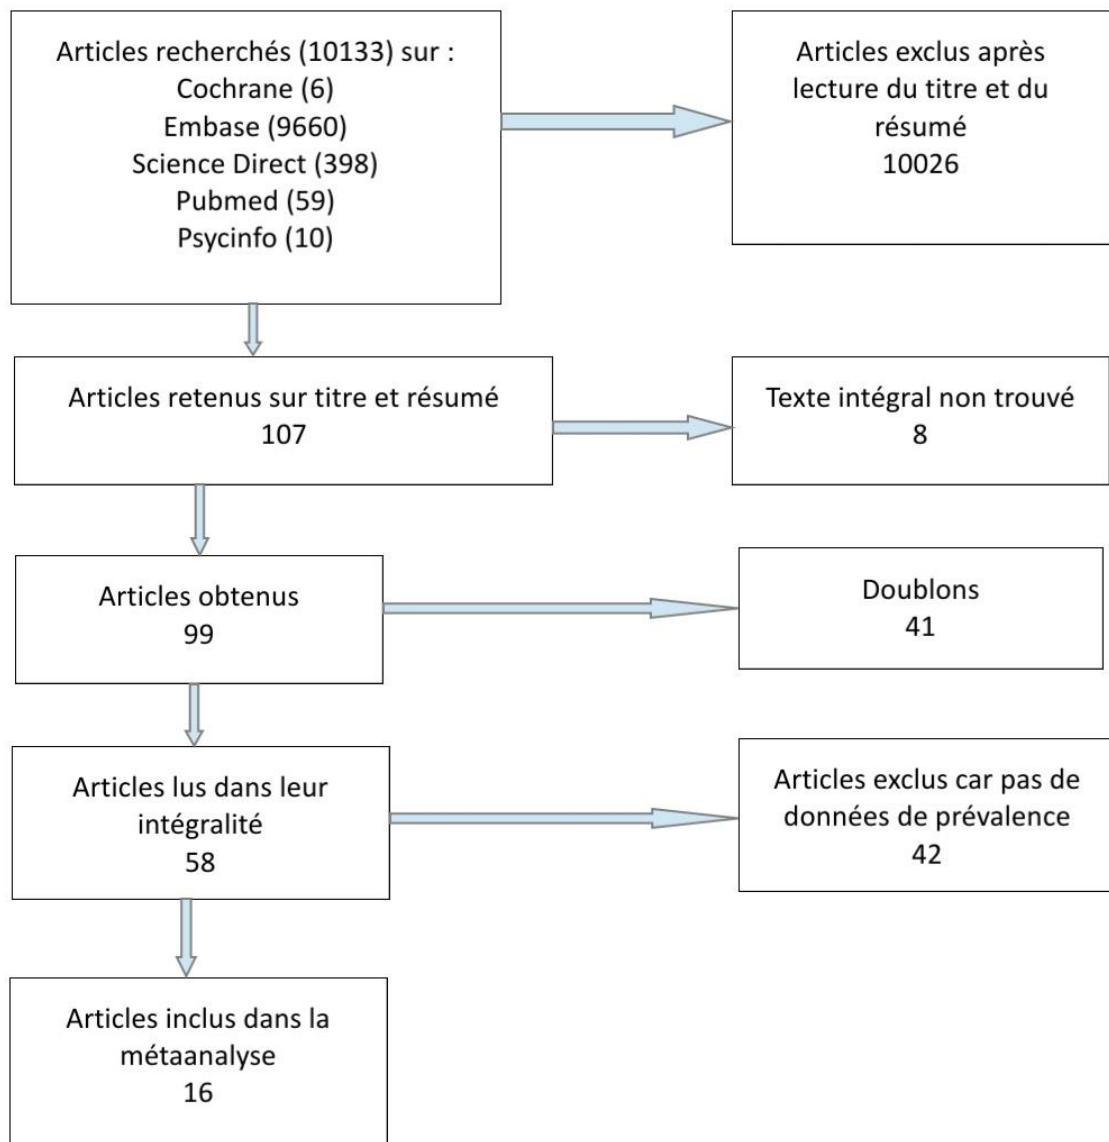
Articles recherchés (10133) sur :
Cochrane (6)
Embase (9660)
Science Direct (398)
Pubmed (59)
Psycinfo (10)

Articles exclus après lecture du titre et du résumé
10026

Articles retenus sur titre et résumé
107

Texte intégral non trouvé
8

Articles obtenus
99

Doublons
41

Articles lus dans leur intégralité
58

Articles exclus car pas de données de prévalence
42

Articles inclus dans la métaanalyse
16